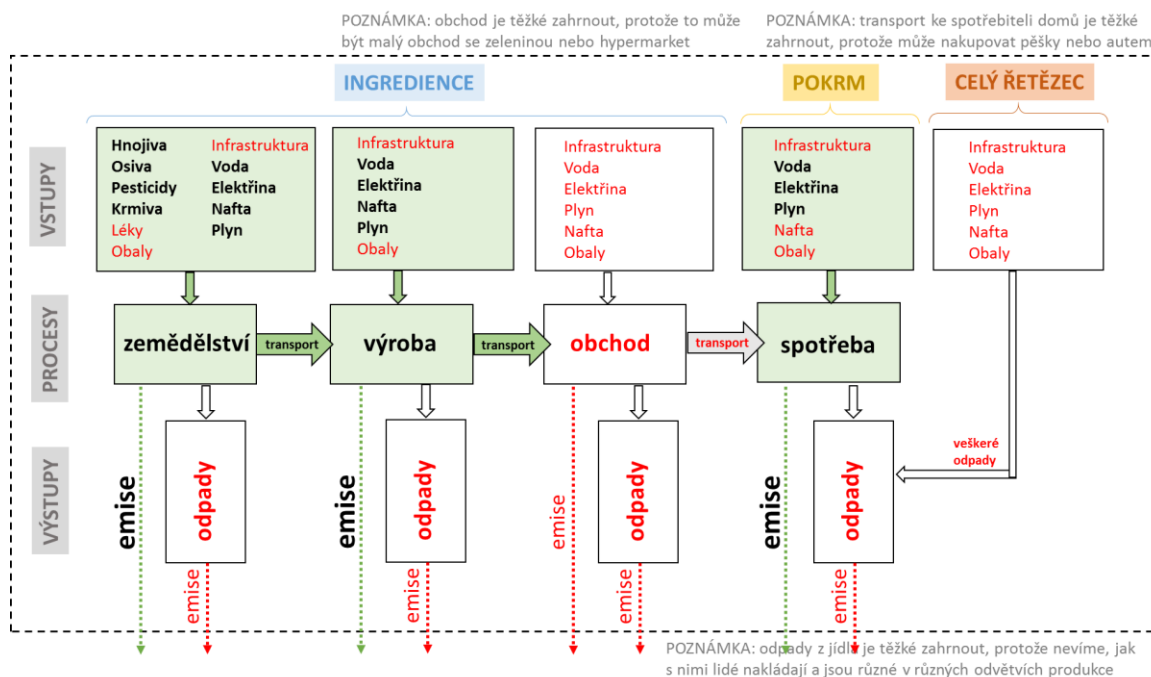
POZNÁMKA: obchod je těžké zahrnout, protože to může být malý obchod se zeleninou nebo hypermarket

POZNÁMKA: transport ke spotřebiteli domů je těžké zahrnout, protože může nakupovat pěšky nebo autem

INGREDIENCE

POKRM

CELÝ ŘETĚZEC

VSTUPY

Hnojiva
Osiva
Pesticidy
Krmiva
Léky
Obaly

Infrastruktura
Voda
Elektřina
Nafta
Plyn

Infrastruktura
Voda
Elektřina
Nafta
Plyn
Obaly

Infrastruktura
Voda
Elektřina
Plyn
Nafta
Obaly

Infrastruktura
Voda
Elektřina
Plyn
Nafta
Obaly

Infrastruktura
Voda
Elektřina
Plyn
Nafta
Obaly

PROCESY

zemědělství

transport

výroba

transport

obchod

transport

spotřeba

VÝSTUPY

emise

odpady

emise

emise

odpady

emise

emise

odpady

emise

emise

odpady

emise

veškeré odpady

POZNÁMKA: odpady z jídla je těžké zahrnout, protože nevíme, jak s nimi lidé nakládají a jsou různé v různých odvětvích produkce